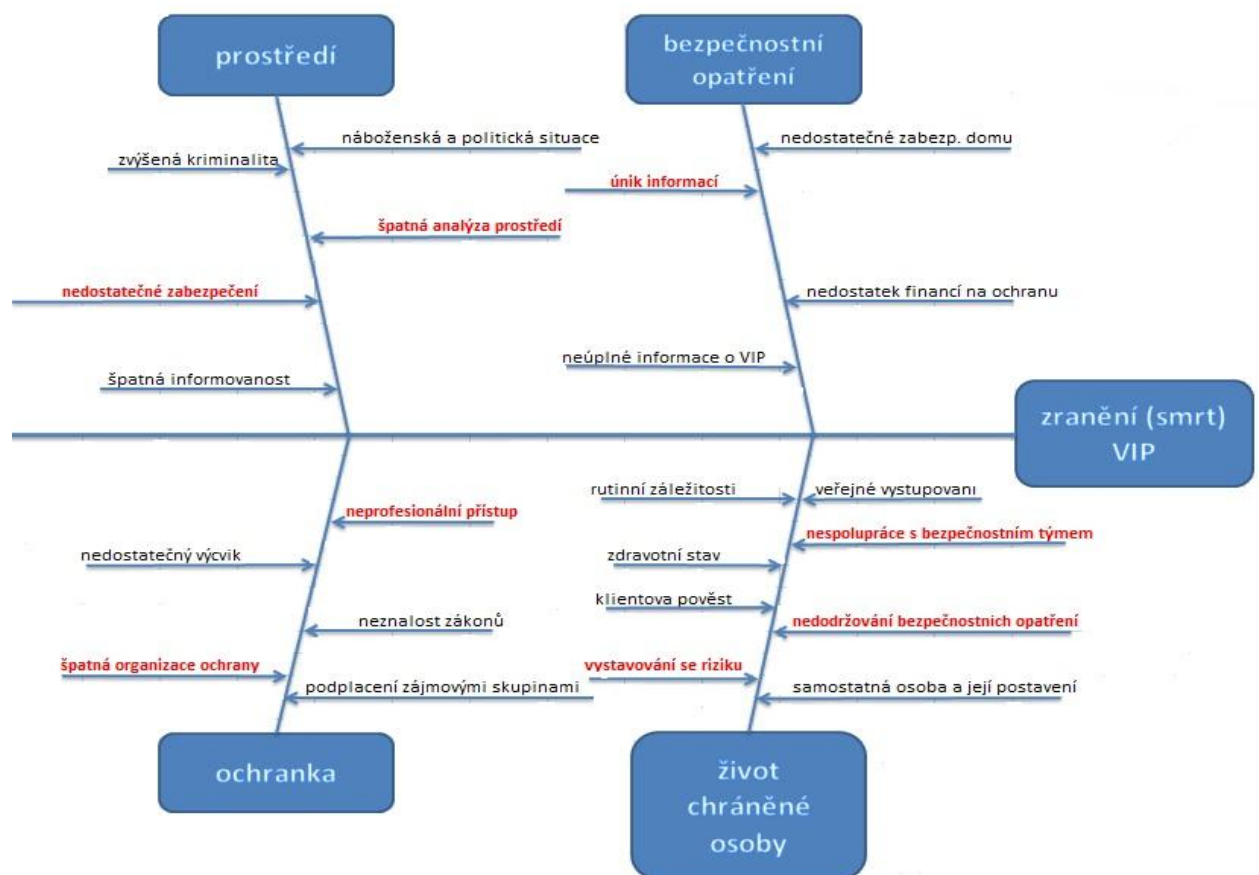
prostředí

náboženská a politická situace
zvýšená kriminalita
špatná analýza prostředí
nedostatečné zabezpečení
špatná informovanost

bezpečnostní opatření

nedostatečné zabezp. domu
únik informací
nedostatek financí na ochranu
neúplné informace o VIP

zranění (smrt) VIP

neprofesionální přístup
nedostatečný výcvik
neznalost zákonů
špatná organizace ochrany
podplacení zájmovými skupinami

ochranka

rutinní záležitosti
veřejné vystupovaní
nespolupráce s bezpečnostním týmem
zdravotní stav
klientova pověst
nedodržování bezpečnostnich opatření
vystavování se riziku
samostatná osoba a její postavení

život chráněné osoby